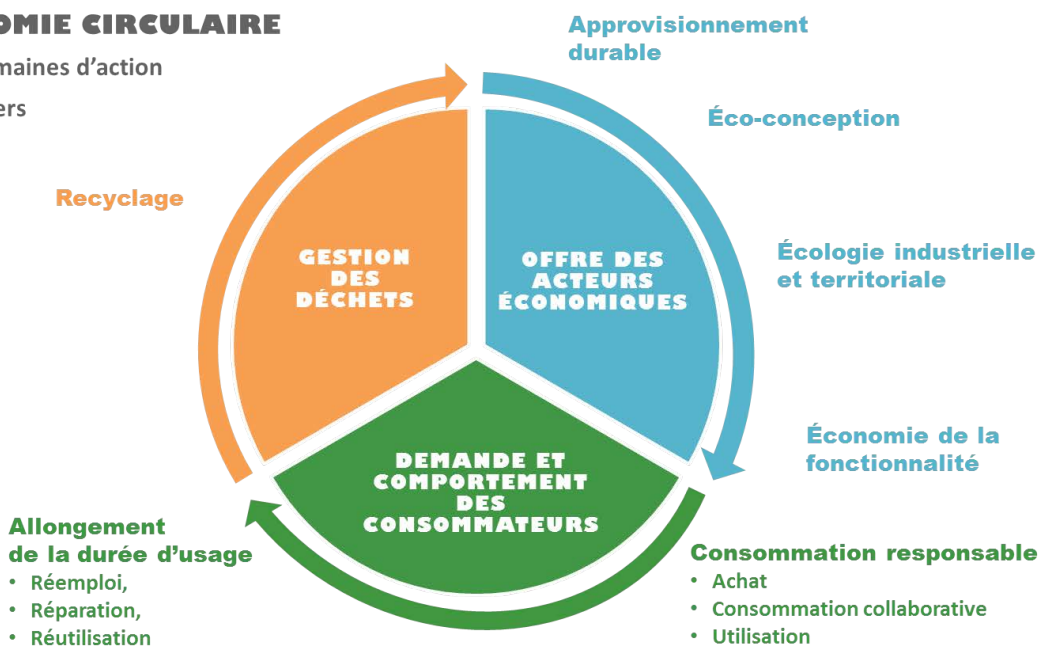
OMIE CIRCULAIRE
maines d'action
ers

Approvisionnement durable

Éco-conception

Écologie industrielle et territoriale

Économie de la fonctionnalité

Consommation responsable
• Achat
• Consommation collaborative
• Utilisation

Allongement de la durée d'usage
• Réemploi,
• Réparation,
• Réutilisation

Recyclage

GESTION DES DÉCHETS

OFFRE DES ACTEURS ÉCONOMIQUES

DEMANDE ET COMPORTEMENT DES CONSOMMATEURS